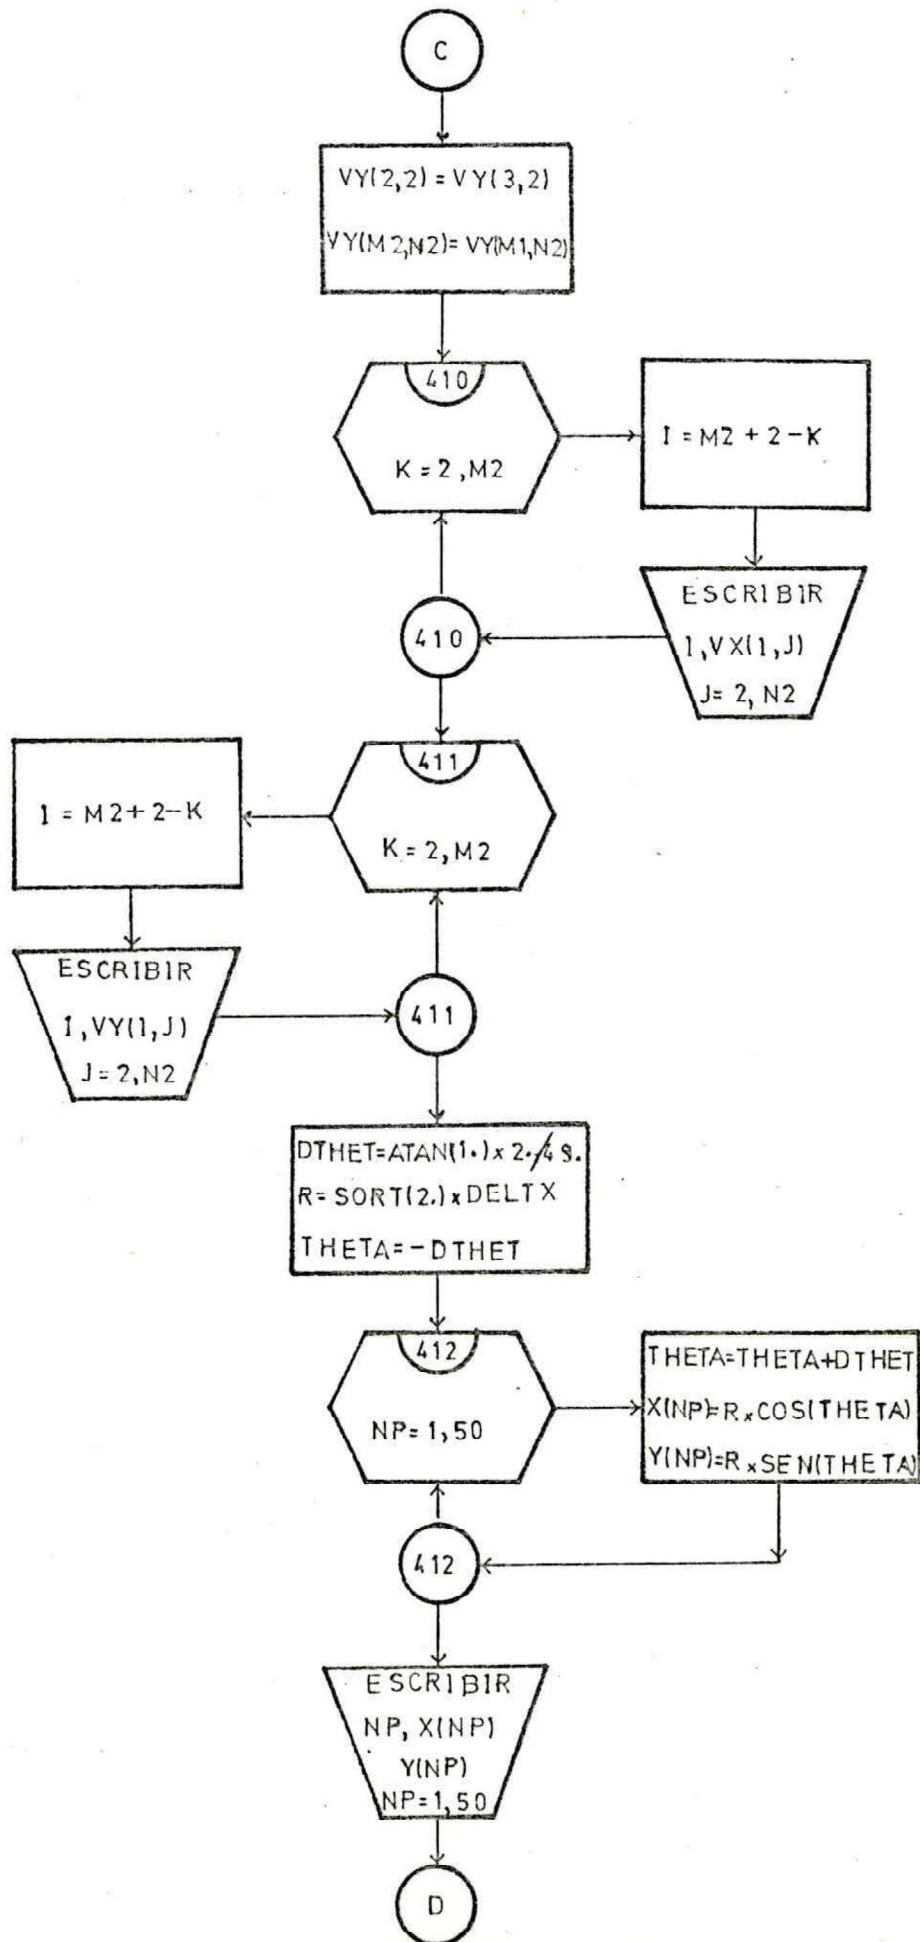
C

VY(2,2) = VY(3,2)
VY(M2,N2)= VY(M1,N2)

410
K = 2 ,M2

I = M2 + 2 − K

ESCRIBIR
I, VX(I,J)
J= 2, N2

410

411
K = 2, M2

I = M2+ 2−K

ESCRIBIR
I, VY(I,J)
J = 2,N2

411

DTHET=ATAN(1.) x 2./4 9.
R= SQRT(2.) x DELTX
THETA= − DTHET

412
NP= 1, 50

THETA=THETA+DTHET
X(NP)=R x COS(THETA)
Y(NP)=R x SEN(THETA)

412

ESCRIBIR
NP, X(NP)
Y(NP)
NP= 1, 50

D